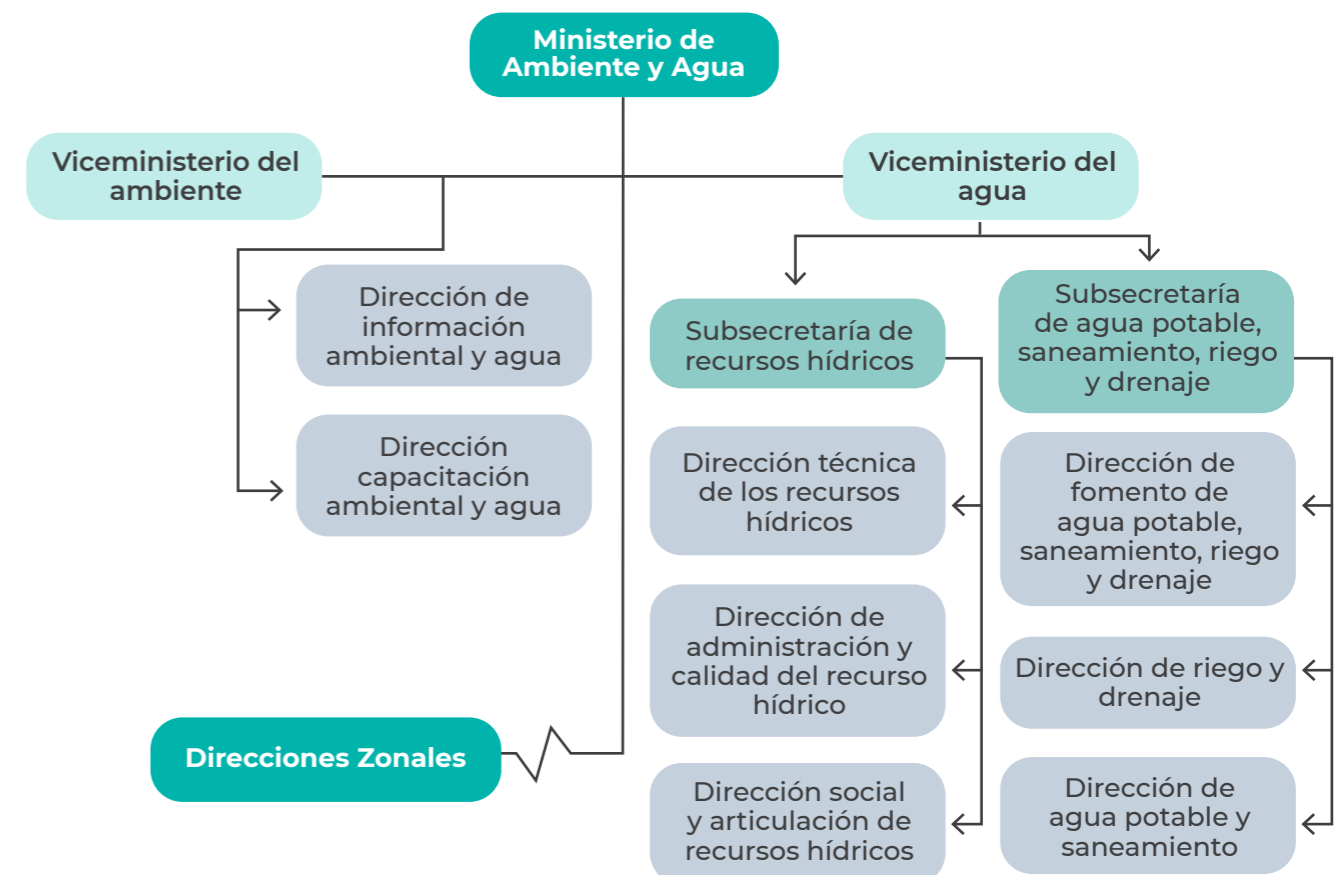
Ministerio de Ambiente y Agua

Viceministerio del ambiente

Viceministerio del agua

Dirección de información ambiental y agua

Dirección capacitación ambiental y agua

Subsecretaría de recursos hídricos

Subsecretaría de agua potable, saneamiento, riego y drenaje

Dirección técnica de los recursos hídricos

Dirección de administración y calidad del recurso hídrico

Dirección social y articulación de recursos hídricos

Dirección de fomento de agua potable, saneamiento, riego y drenaje

Dirección de riego y drenaje

Dirección de agua potable y saneamiento

Direcciones Zonales